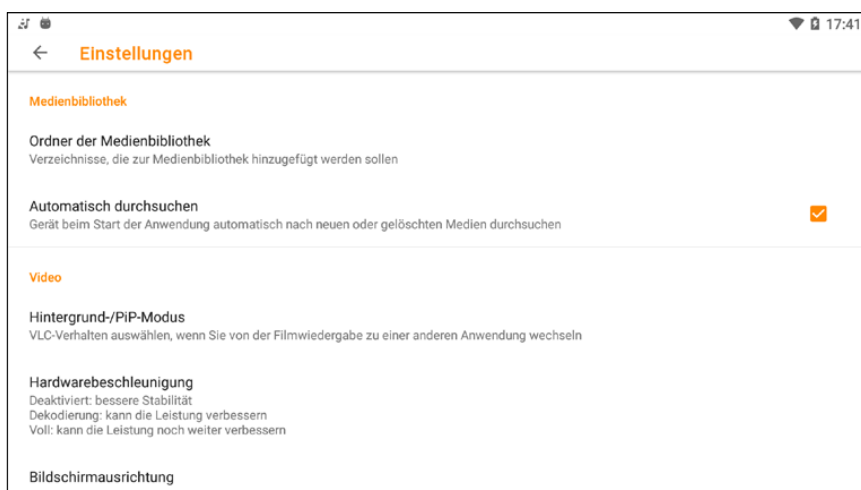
17:41

Einstellungen

Medienbibliothek

Ordner der Medienbibliothek
Verzeichnisse, die zur Medienbibliothek hinzugefügt werden sollen

Automatisch durchsuchen
Gerät beim Start der Anwendung automatisch nach neuen oder gelöschten Medien durchsuchen

Video

Hintergrund-/PiP-Modus
VLC-Verhalten auswählen, wenn Sie von der Filmwiedergabe zu einer anderen Anwendung wechseln

Hardwarebeschleunigung
Deaktiviert: bessere Stabilität
Dekodierung: kann die Leistung verbessern
Voll: kann die Leistung noch weiter verbessern

Bildschirmausrichtung